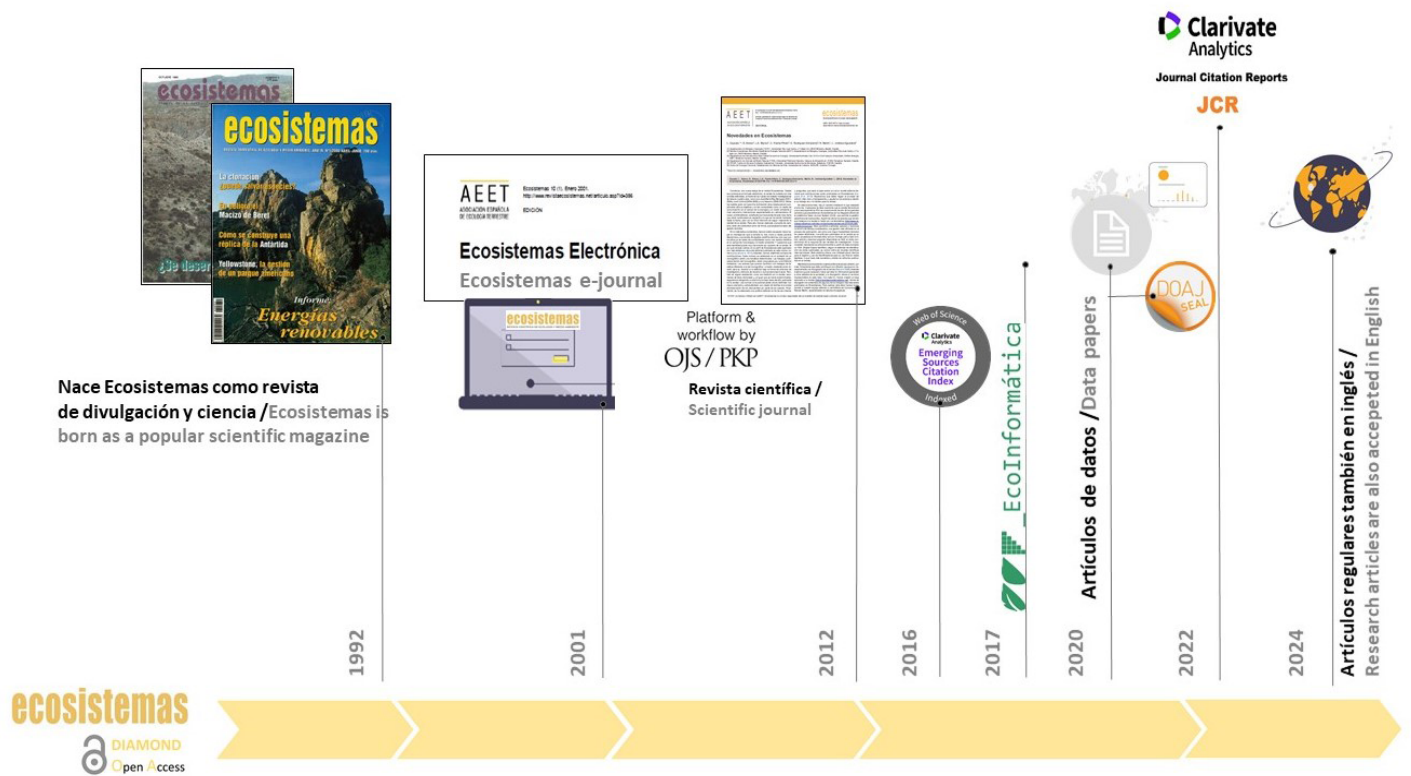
Clarivate Analytics

Journal Citation Reports

JCR

ecosistemas

ecosistemas

La clonación ¿salvará especies?

En busca del Macizo de Beret

Cómo se construye una réplica de la Antártida

Yellowstone: la gestión de un parque americano

Informe: Energías renovables

AEET ASOCIACIÓN ESPAÑOLA DE ECOLOGÍA TERRESTRE

Ecosistemas 10 (1). Enero 2001.

Ecosistemas Electrónica

Ecosistemas e-journal

ecosistemas

Novedades en Ecosistemas

Platform & workflow by OJS / PKP

Revista científica / Scientific journal

Web of Science Clarivate Analytics Emerging Sources Citation Index Indexed

EcoInformática

Artículos de datos / Data papers

DOAJ SEAL

Artículos regulares también en inglés / Research articles are also accepted in English

Nace Ecosistemas como revista de divulgación y ciencia / Ecosistemas is born as a popular scientific magazine

1992

2001

2012

2016

2017

2020

2022

2024

ecosistemas

DIAMOND Open Access